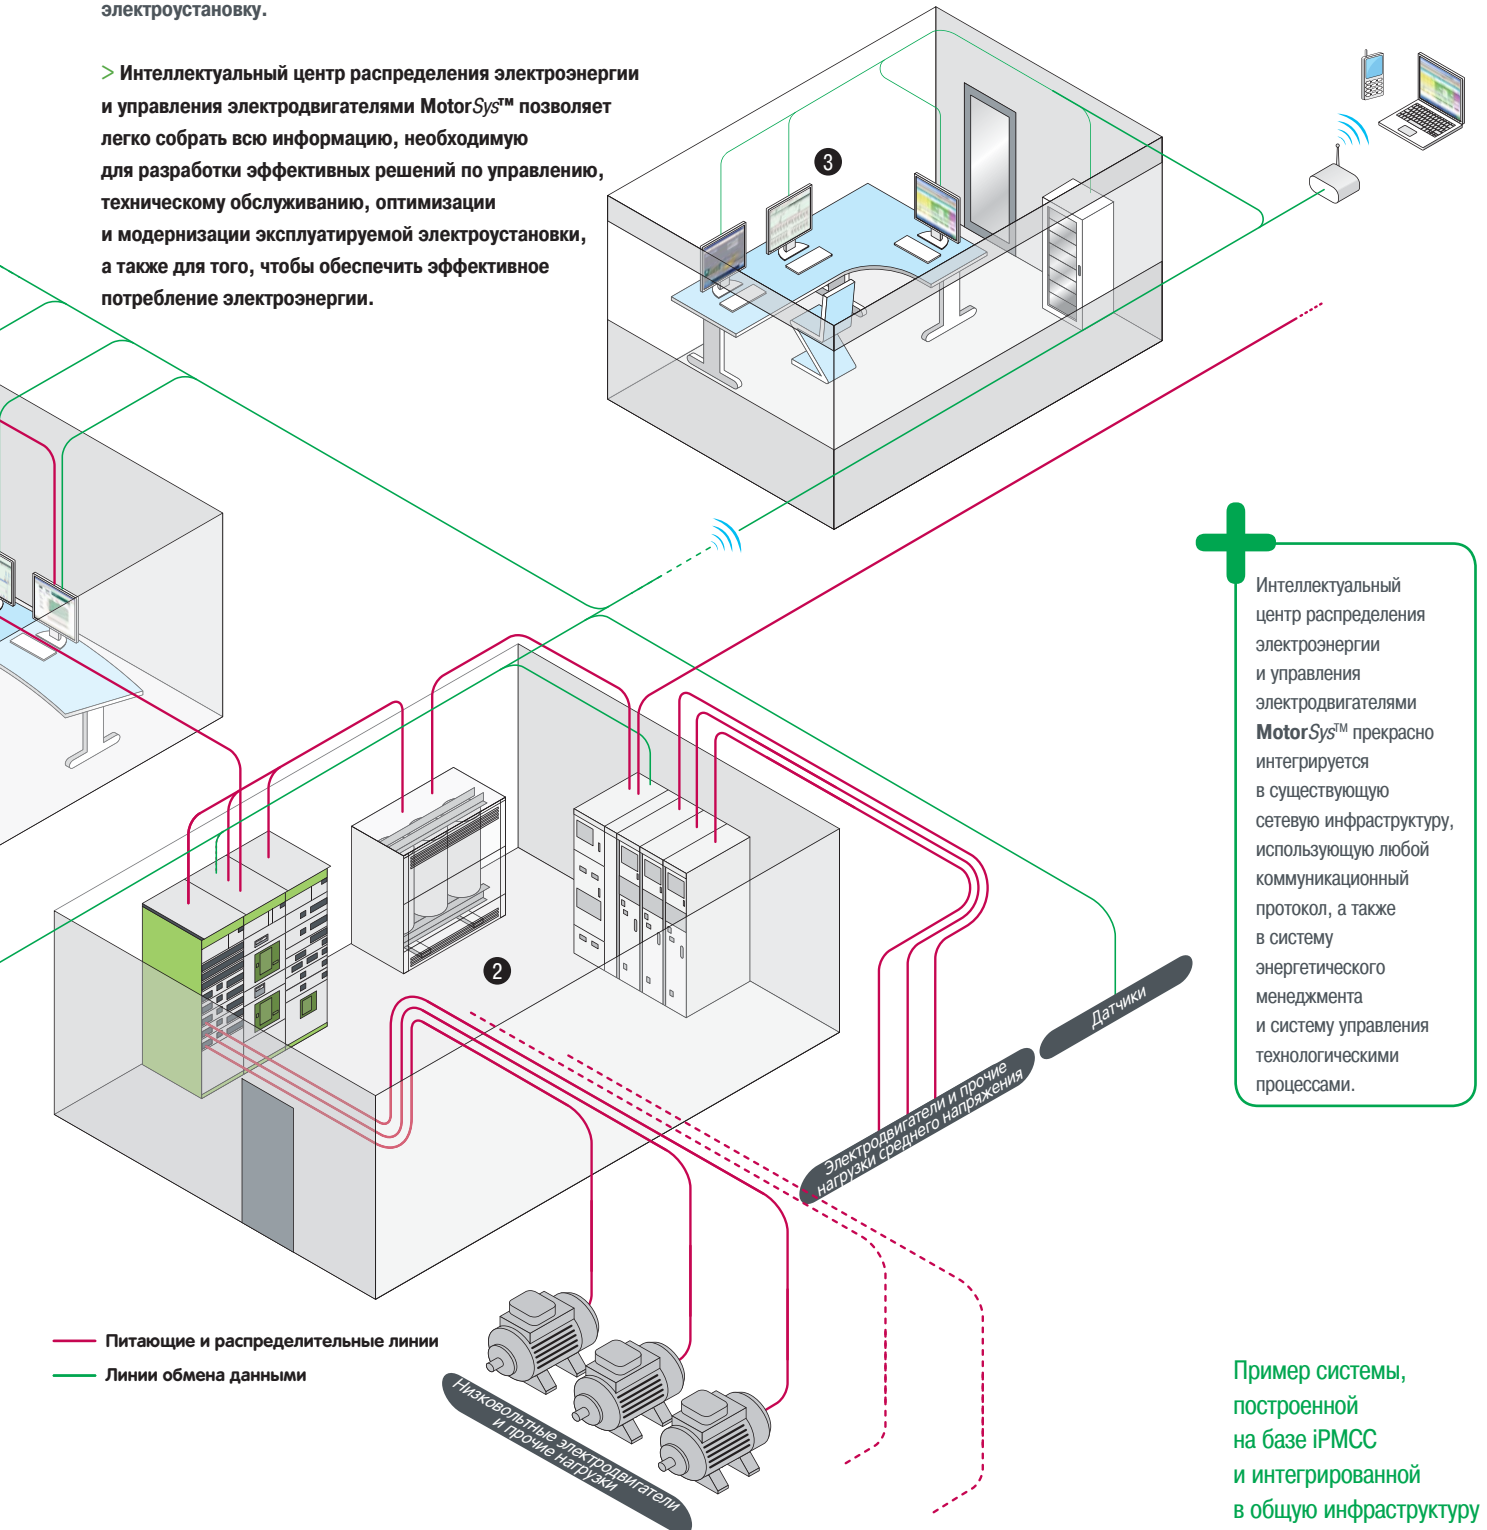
электроустановку.

> Интеллектуальный центр распределения электроэнергии и управления электродвигателями MotorSys™ позволяет легко собрать всю информацию, необходимую для разработки эффективных решений по управлению, техническому обслуживанию, оптимизации и модернизации эксплуатируемой электроустановки, а также для того, чтобы обеспечить эффективное потребление электроэнергии.

3

Интеллектуальный центр распределения электроэнергии и управления электродвигателями MotorSys™ прекрасно интегрируется в существующую сетевую инфраструктуру, использующую любой коммуникационный протокол, а также в систему энергетического менеджмента и систему управления технологическими процессами.

2

Датчики

Электродвигатели и прочие нагрузки среднего напряжения

Питающие и распределительные линии

Линии обмена данными

Низковольтные электродвигатели и прочие нагрузки

Пример системы, построенной на базе iPMCC и интегрированной в общую инфраструктуру